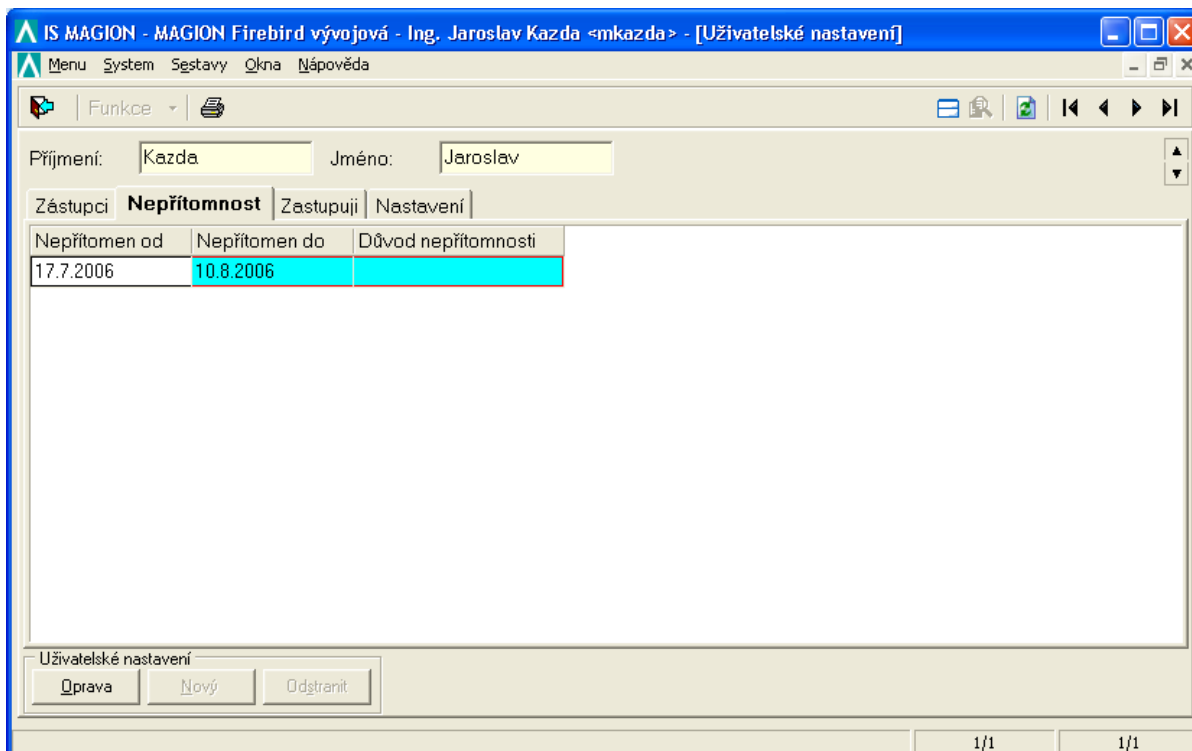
IS MAGION - MAGION Firebird vývojová - Ing. Jaroslav Kazda <mkazda> - [Uživatelské nastavení]

Menu System Sestavy Okna Nápověda

Funkce

Příjmení: Kazda Jméno: Jaroslav

Zástupci | Nepřítomnost | Zastupuji | Nastavení

| Nepřítomen od | Nepřítomen do | Důvod nepřítomnosti |
|---|---|---|
| 17.7.2006 | 10.8.2006 | |

Uživatelské nastavení

Oprava Nový Odstranit

1/1 1/1